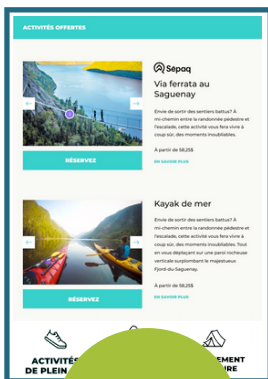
ACTIVITÉS OFFERTES

Sépaq

Via ferrata au Saguenay

Envie de sortir des sentiers battus? À mi-chemin entre la randonnée pédestre et l'escalade, cette activité vous fera vivre à coup sûr, des moments inoubliables.

À partir de 58,25$

EN SAVOIR PLUS

RÉSERVEZ

Kayak de mer

Envie de sortir des sentiers battus? À mi-chemin entre la randonnée pédestre et l'escalade, cette activité vous fera vivre à coup sûr, des moments inoubliables. Tout en vous déplaçant sur une paroi rocheuse verticale surplombant le majestueux Fjord-du-Saguenay.

À partir de 58,25$

EN SAVOIR PLUS

RÉSERVEZ

ACTIVITÉS DE PLEIN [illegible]

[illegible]EMENT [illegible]URE